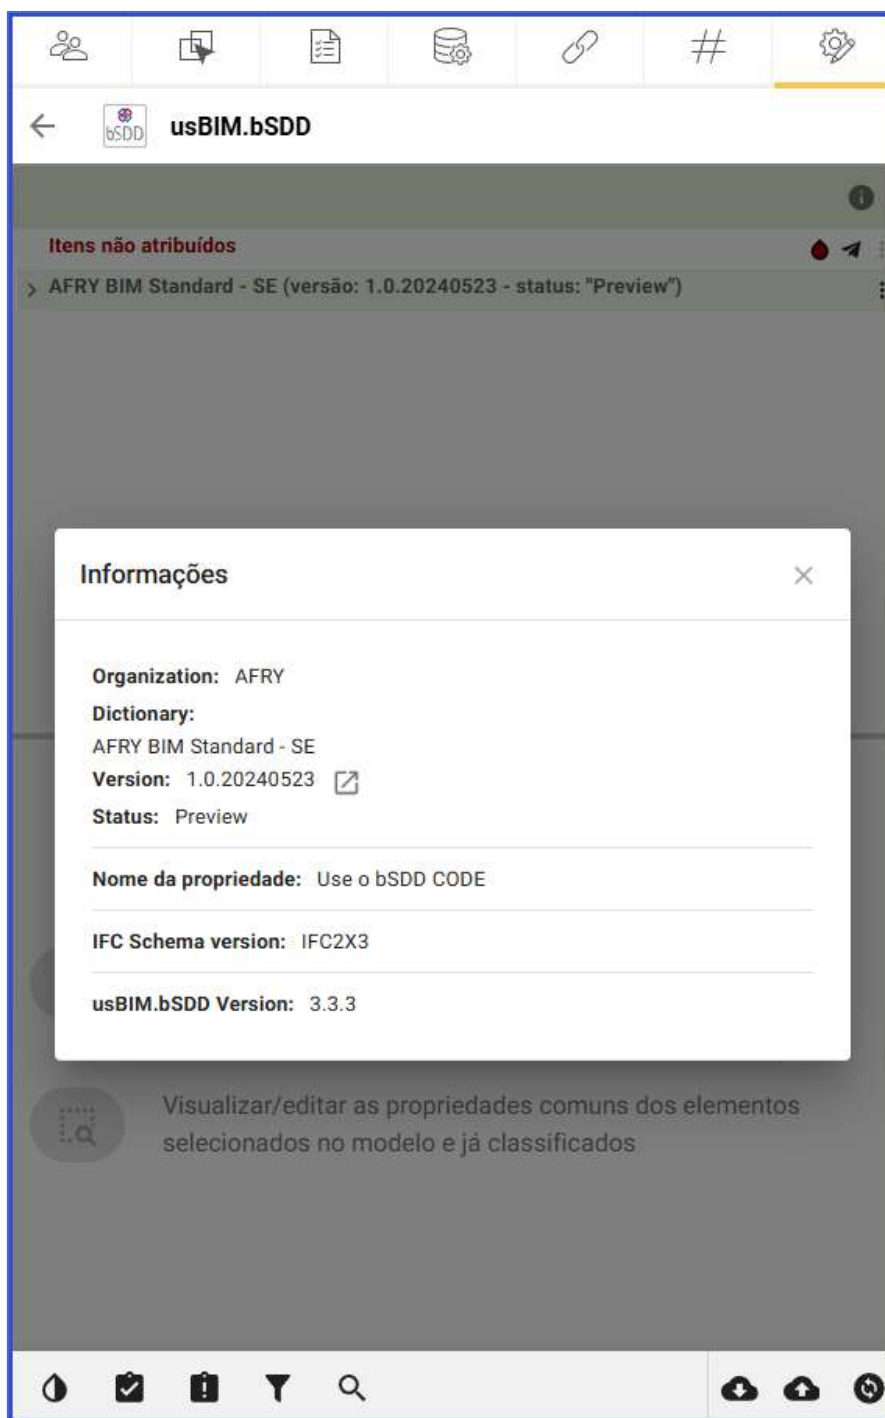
#

bSDD usBIM.bSDD

Itens não atribuídos

AFRY BIM Standard - SE (versão: 1.0.20240523 - status: "Preview")

Informações

Organization: AFRY

Dictionary:

AFRY BIM Standard - SE

Version: 1.0.20240523

Status: Preview

Nome da propriedade: Use o bSDD CODE

IFC Schema version: IFC2X3

usBIM.bSDD Version: 3.3.3

Visualizar/editar as propriedades comuns dos elementos selecionados no modelo e já classificados